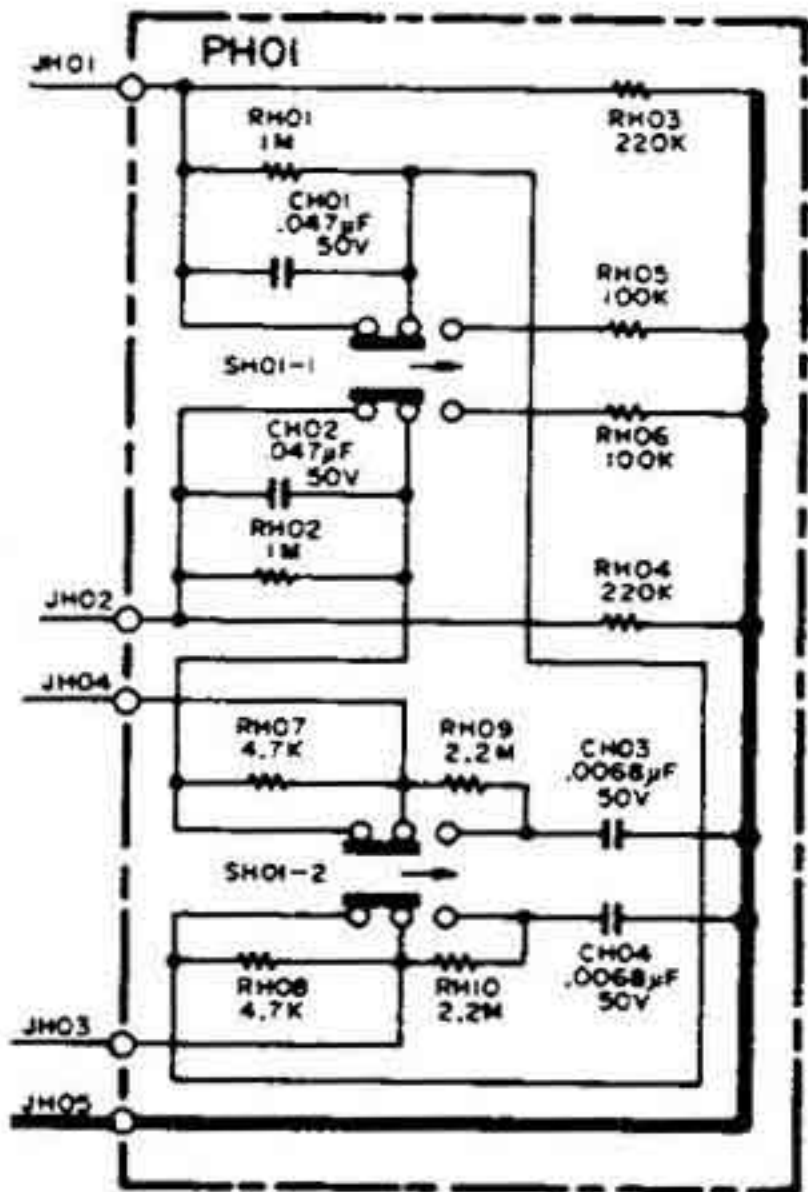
PH01

JH01

RH01
1M

RH03
220K

CH01
.047μF
50V

RH05
100K

SH01-1

CH02
.047μF
50V

RH06
100K

RH02
1M

RH04
220K

JH02

JH04

RH07
4.7K

RH09
2.2M

CH03
.0068μF
50V

SH01-2

CH04
.0068μF
50V

RH08
4.7K

RH10
2.2M

JH03

JH05